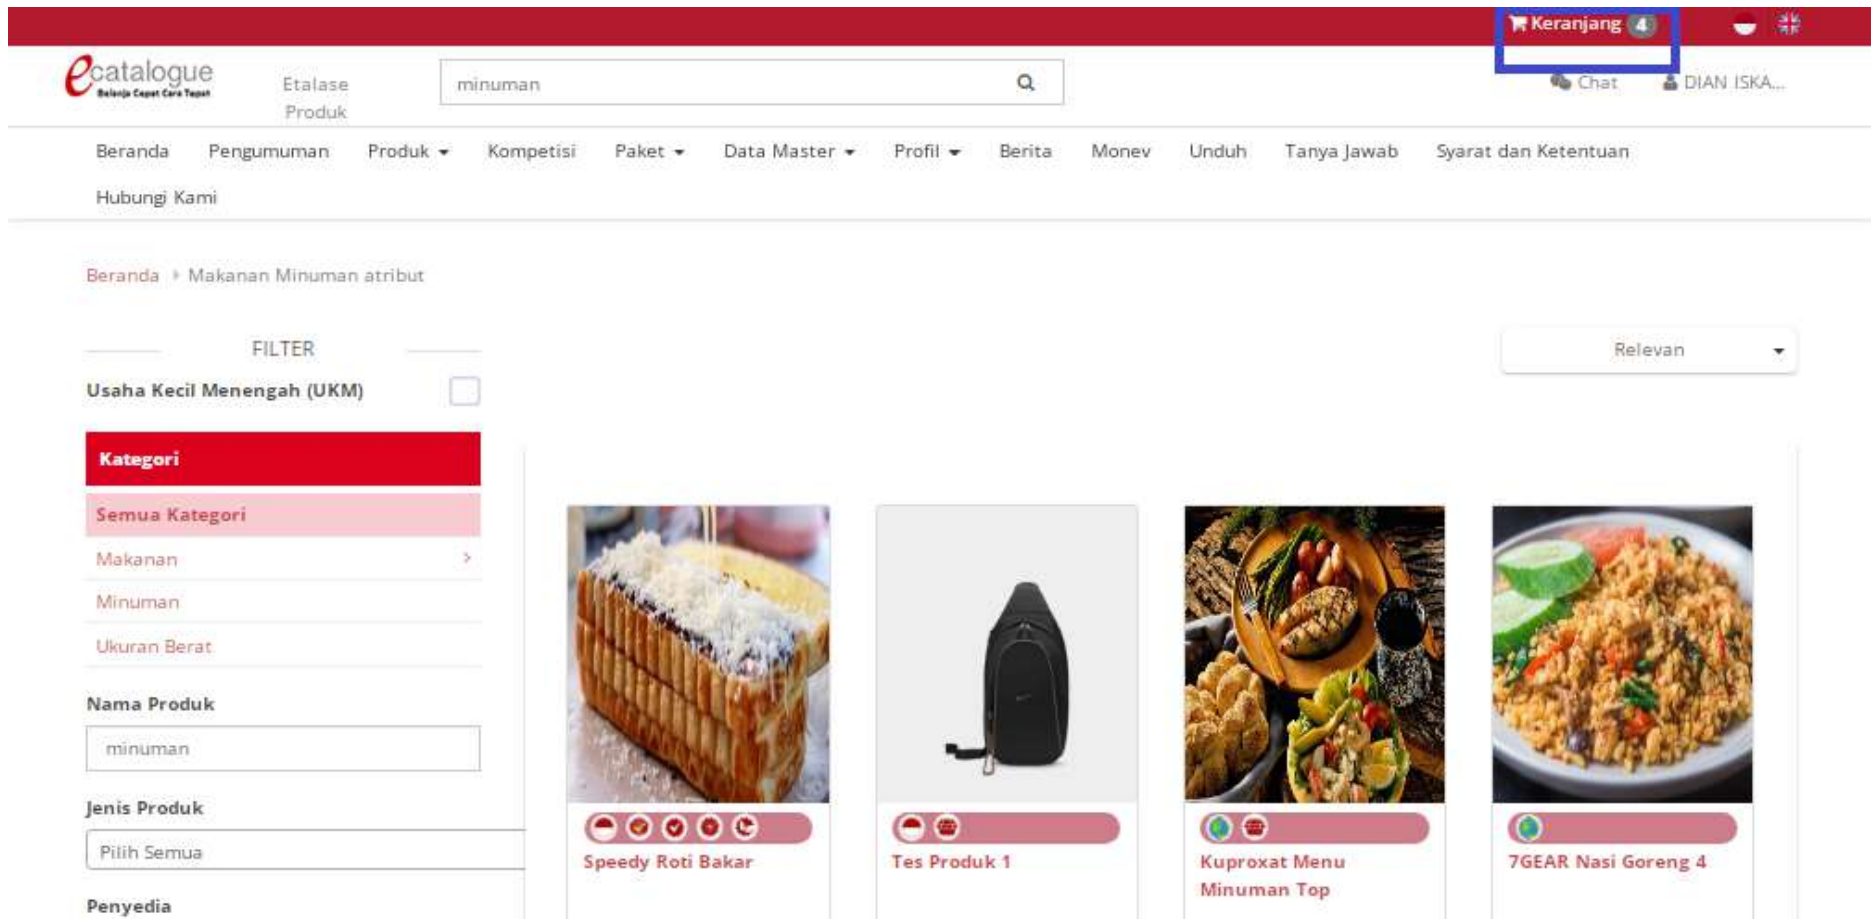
Keranjang 4

ecatalogue Belanja Cepat Cara Tepat

Etalase Produk

minuman

Chat

DIAN ISKA...

Beranda Pengumuman Produk Kompetisi Paket Data Master Profil Berita Monev Unduh Tanya Jawab Syarat dan Ketentuan Hubungi Kami

Beranda Makanan Minuman atribut

FILTER

Usaha Kecil Menengah (UKM)

Relevan

Kategori

Semua Kategori

Makanan

Minuman

Ukuran Berat

Nama Produk

minuman

Jenis Produk

Pilih Semua

Penyedia

Speedy Roti Bakar

Tes Produk 1

Kuproxat Menu Minuman Top

7GEAR Nasi Goreng 4